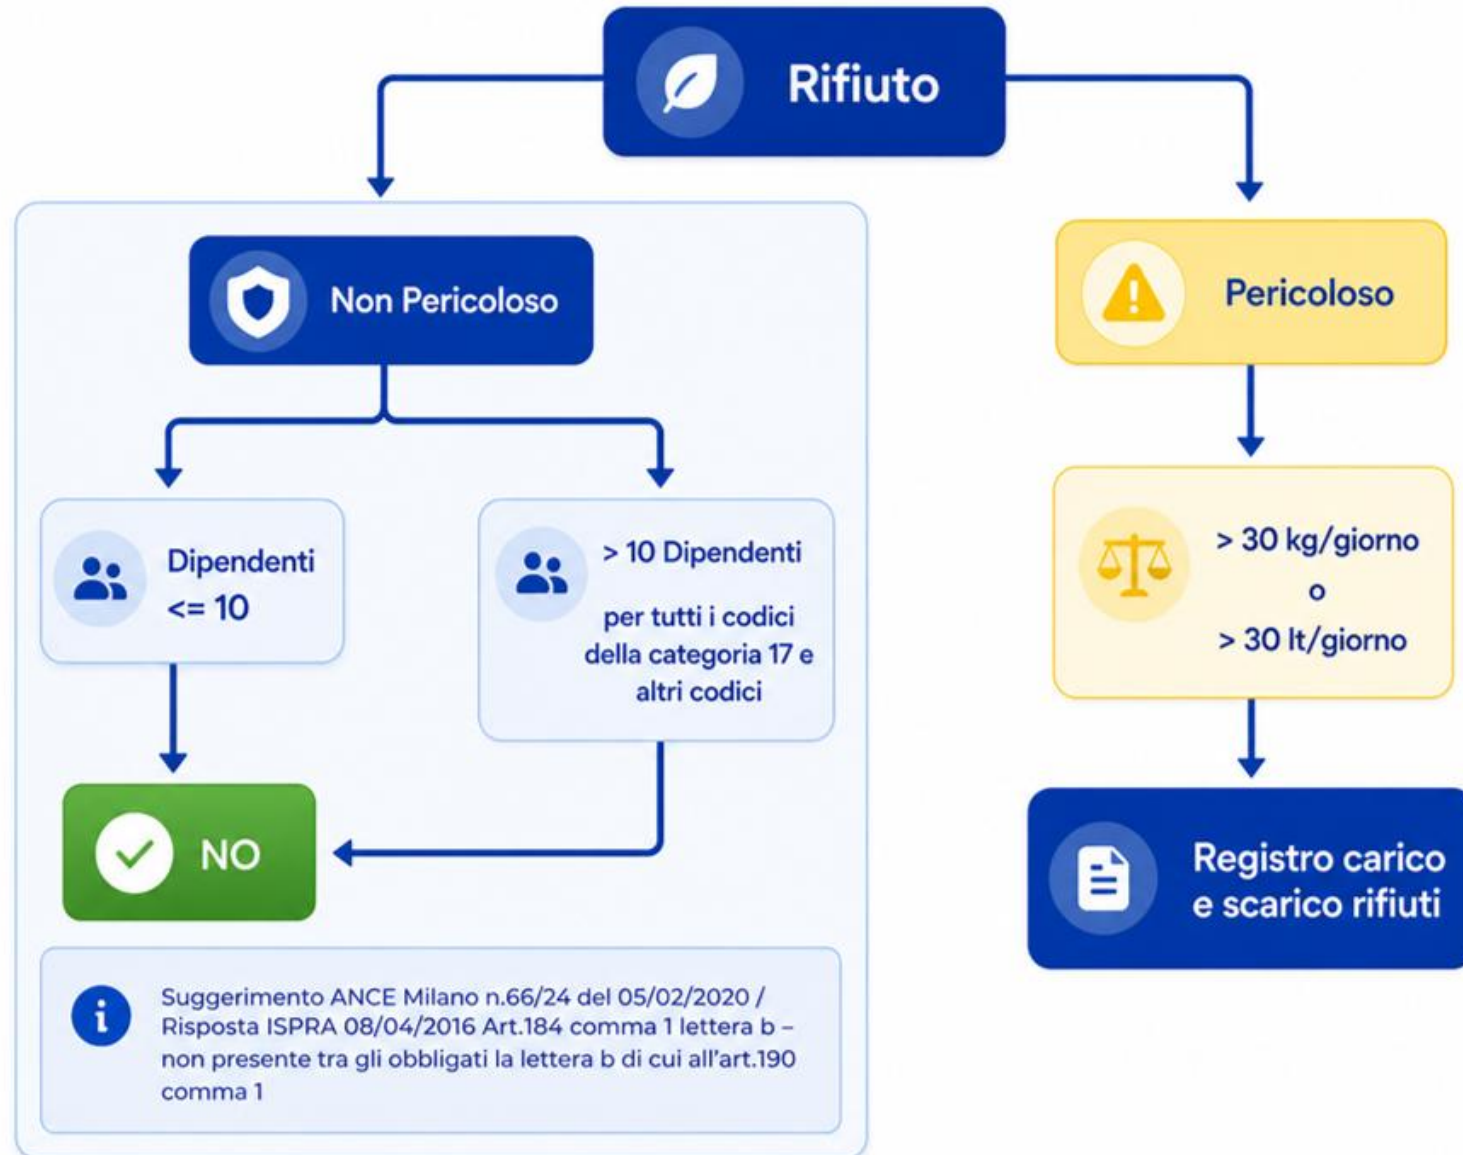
Rifiuto

Non Pericoloso

Dipendenti <= 10

> 10 Dipendenti

per tutti i codici della categoria 17 e altri codici

NO

Suggerimento ANCE Milano n.66/24 del 05/02/2020 / Risposta ISPRA 08/04/2016 Art.184 comma 1 lettera b – non presente tra gli obbligati la lettera b di cui all'art.190 comma 1

Pericoloso

> 30 kg/giorno
o
> 30 lt/giorno

Registro carico e scarico rifiuti